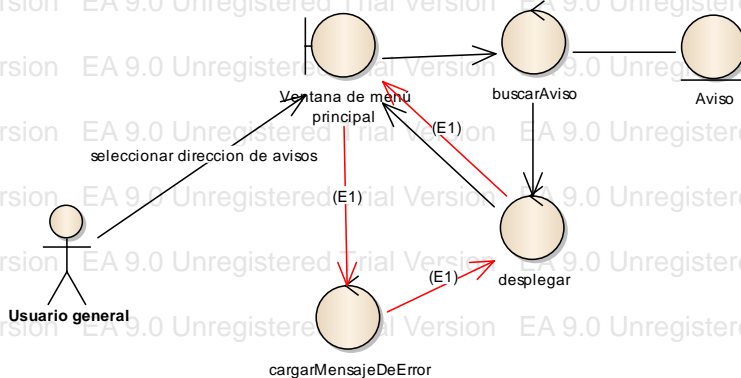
rsion EA 9.0 Unregistered Trial Version EA 9.0 Unregistere

rsion EA 9.0 Unregistered Trial Version EA 9.0 Unreg

Ventana de menú principal

buscarAviso

Aviso

rsion EA 9.0 Unregistered Trial Version EA 9.0 Unregistere

(E1)

seleccionar direccion de avisos

rsion EA 9.0 Unregistered Trial Version EA 9.0 Unregistere

(E1)

rsion EA 9.0 Unregistered Trial Version EA 9.0 Unregistere

(E1)

desplegar

Usuario general

rsion EA 9.0 Unregistered Trial Version EA 9.0 Unregistere

cargarMensajeDeError